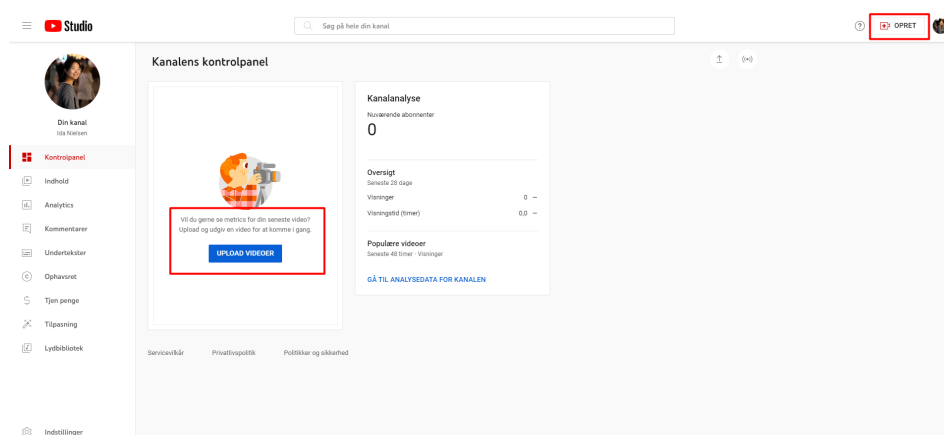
Studio

Søg på hele din kanal

OPRET

Din kanal
Ida Nielsen

Kontrolpanel
Indhold
Analytics
Kommentarer
Undertekster
Ophavsret
Tjen penge
Tilpasning
Lydbibliotek

Indstillinger

Kanalens kontrolpanel

Vil du gerne se metrics for din seneste video? Upload og udgiv en video for at komme i gang.

UPLOAD VIDEOER

Kanalanalyse
Nuværende abonnenter
0

Oversigt
Seneste 28 dage
| Visninger | 0 — |
|---|---|
| Visningstid (timer) | 0,0 — |

Populære videoer
Seneste 48 timer · Visninger

GÅ TIL ANALYSEDATA FOR KANALEN

Servicevilkår Privatlivspolitik Politikker og sikkerhed